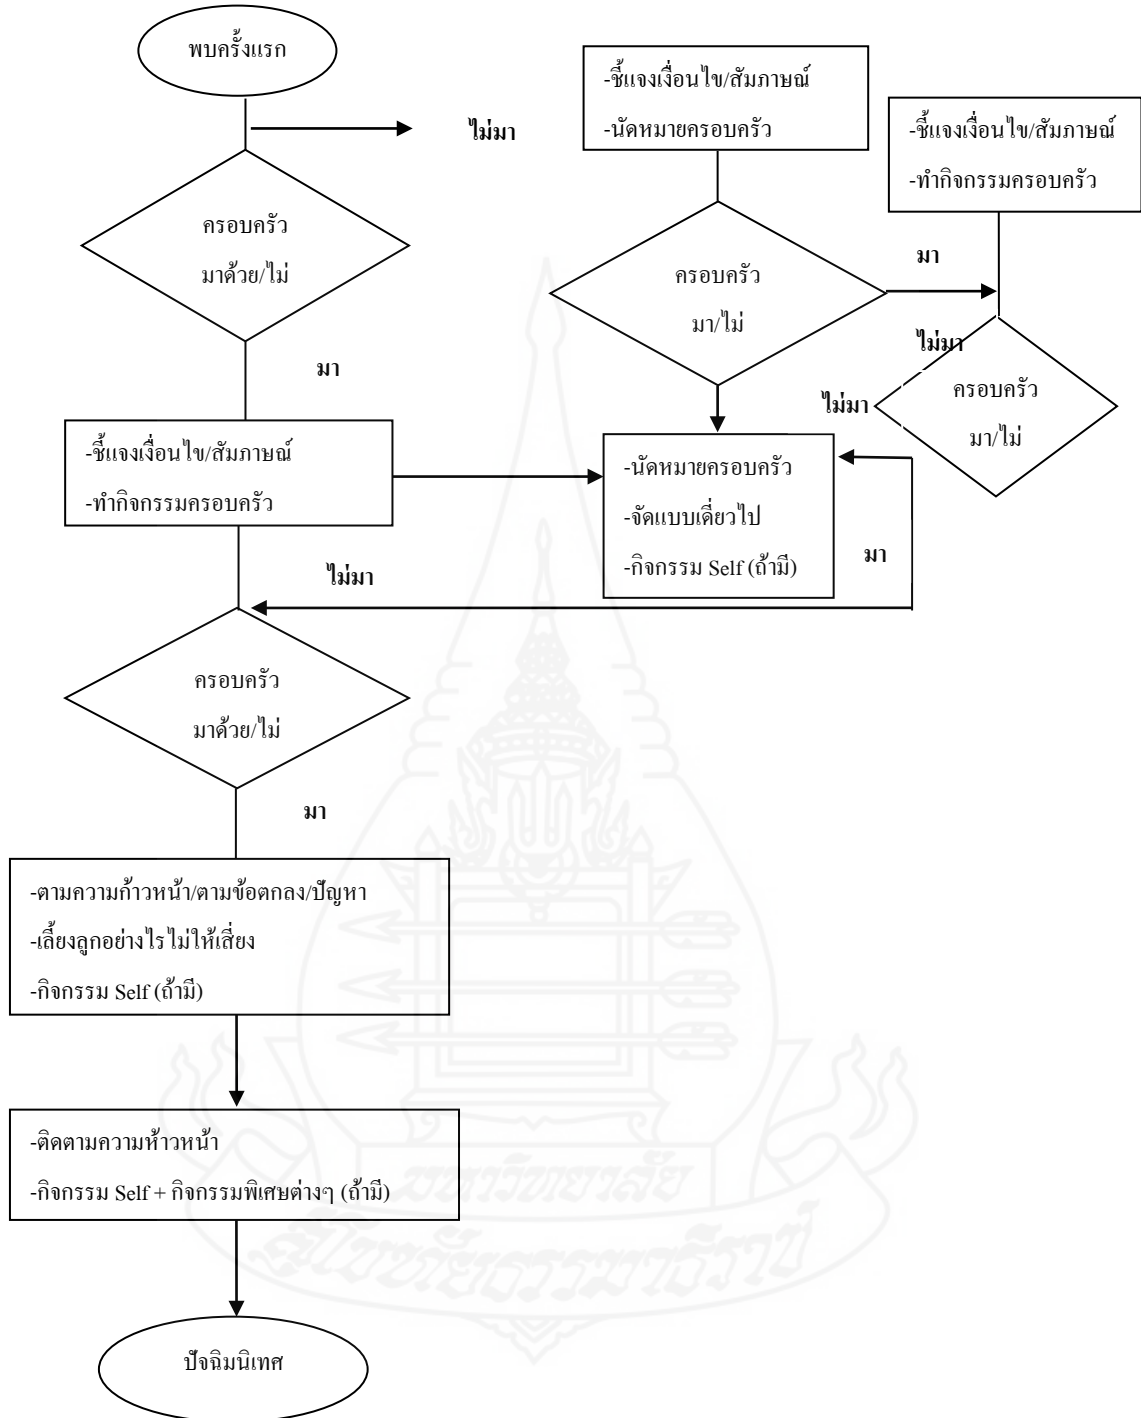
พบครั้งแรก

ไม่มา

ครอบครัว
มาด้วย/ไม่

มา

-ชี้แจงเงื่อนไข/สัมภาษณ์
-ทำกิจกรรมครอบครัว

-ชี้แจงเงื่อนไข/สัมภาษณ์
-นัดหมายครอบครัว

ครอบครัว
มา/ไม่

มา

-ชี้แจงเงื่อนไข/สัมภาษณ์
-ทำกิจกรรมครอบครัว

ไม่มา

ครอบครัว
มา/ไม่

ไม่มา

-นัดหมายครอบครัว
-จัดแบบเดี่ยวไป
-กิจกรรม Self (ถ้ามี)

มา

ไม่มา

ครอบครัว
มาด้วย/ไม่

มา

-ตามความก้าวหน้า/ตามข้อตกลง/ปัญหา
-เลี้ยงลูกอย่างไรไม่ให้เสี่ยง
-กิจกรรม Self (ถ้ามี)

-ติดตามความห้าวหน้า
-กิจกรรม Self + กิจกรรมพิเศษต่างๆ (ถ้ามี)

ปัจฉิมนิเทศ